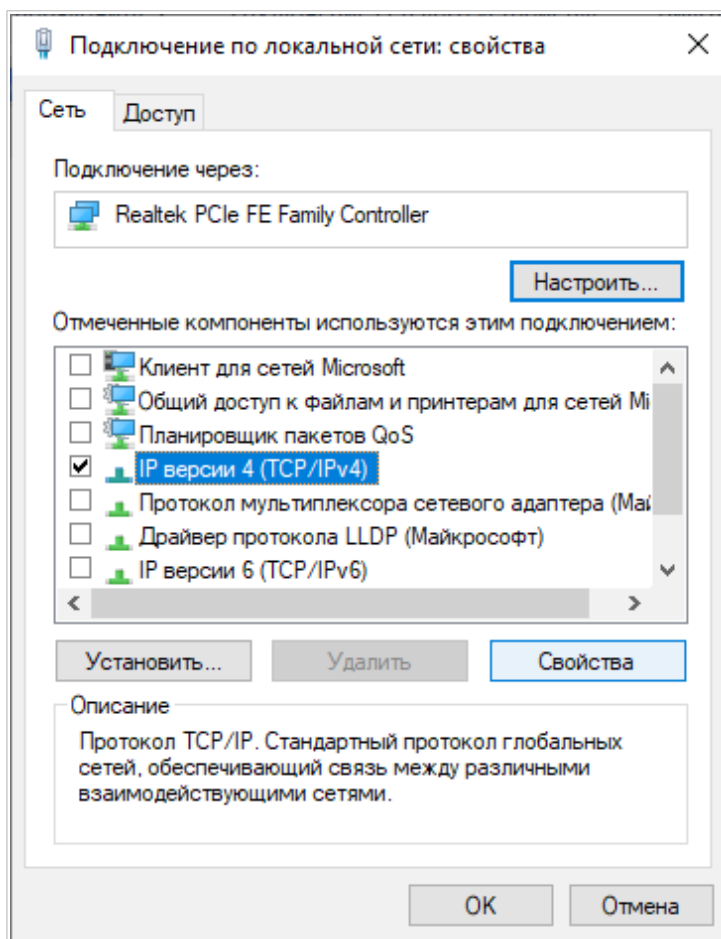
Подключение по локальной сети: свойства

Сеть
Доступ

Подключение через:
Realtek PCIe FE Family Controller
Настроить...

Отмеченные компоненты используются этим подключением:
Клиент для сетей Microsoft
Общий доступ к файлам и принтерам для сетей Mi
Планировщик пакетов QoS
IP версии 4 (TCP/IPv4)
Протокол мультиплексора сетевого адаптера (Ma
Драйвер протокола LLDP (Майкрософт)
IP версии 6 (TCP/IPv6)

Установить...
Удалить
Свойства

Описание
Протокол TCP/IP. Стандартный протокол глобальных сетей, обеспечивающий связь между различными взаимодействующими сетями.

OK
Отмена